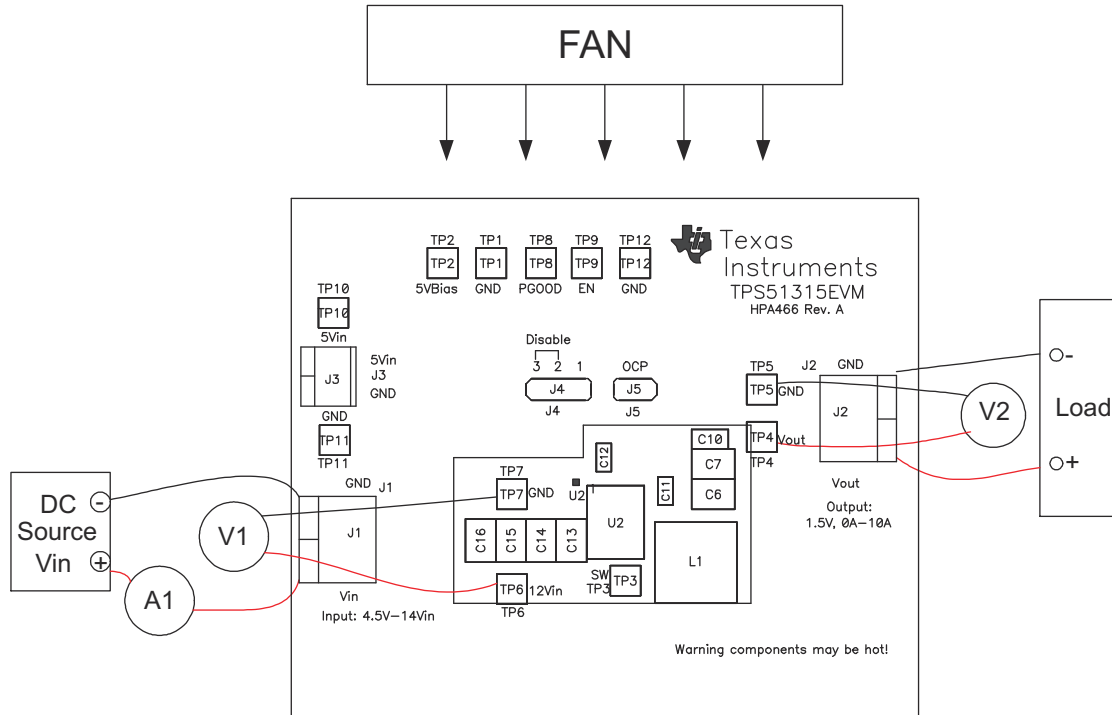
FAN

TP2 TP2 5VBias
TP1 TP1 GND
TP8 TP8 PGOOD
TP9 TP9 EN
TP12 TP12 GND

Texas Instruments
TPS51315EVM
HPA466 Rev. A

TP10 TP10 5Vin
5Vin J3 GND
J3
GND
TP11 TP11

Disable
3 2 1
J4
J4
OCP
J5
J5

TP5 TP5 GND
J2 GND
J2
TP4 Vout
TP4
Vout
Output: 1.5V, 0A–10A

V2
Load
○-
○+

DC Source Vin
⊖
⊕
V1
A1

GND J1
J1
Vin
Input: 4.5V–14Vin

TP7 TP7 GND
U2 1
C12
C11
C10
C7
C6
C16 C15 C14 C13
U2
L1
TP6 12Vin
TP6
SW TP3
TP3

Warning components may be hot!